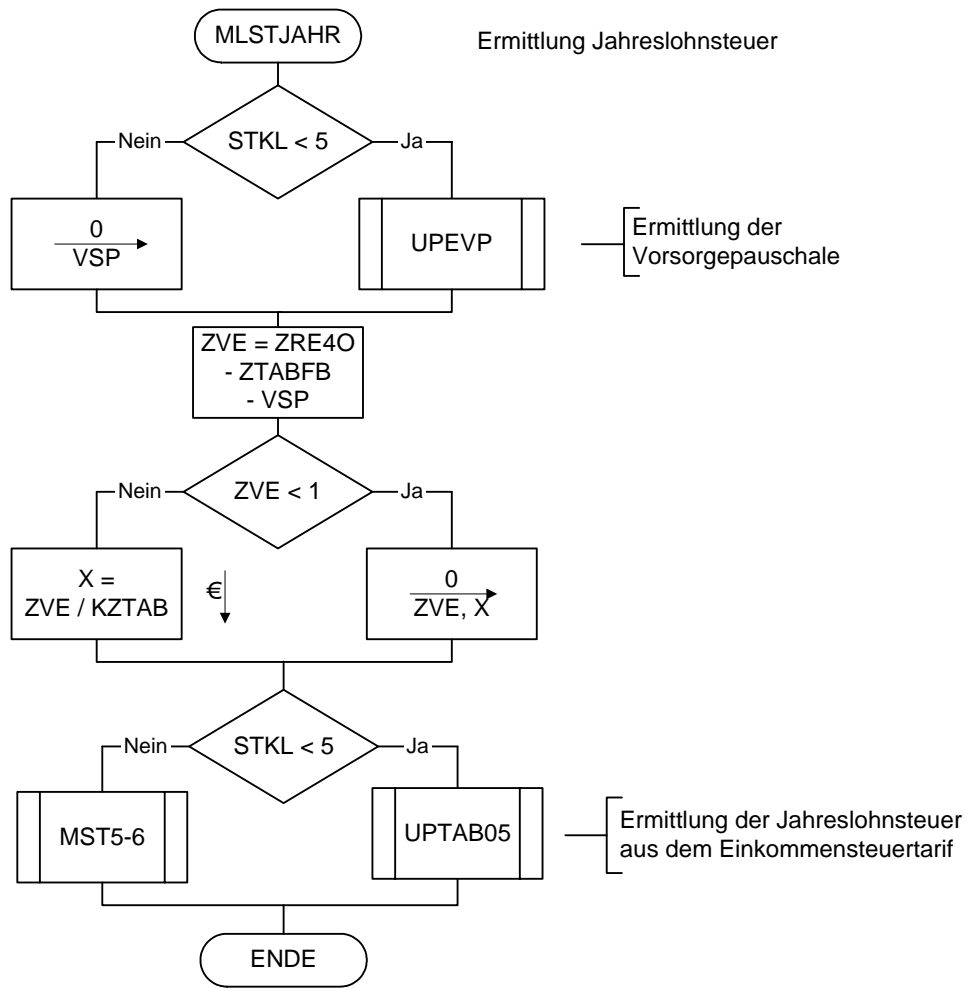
MLSTJAHR

Ermittlung Jahreslohnsteuer

STKL < 5

Nein

Ja

0
VSP

UPEVP

Ermittlung der Vorsorgepauschale

ZVE = ZRE4O
- ZTABFB
- VSP

ZVE < 1

Nein

Ja

X =
ZVE / KZTAB

€

0
ZVE, X

STKL < 5

Nein

Ja

MST5-6

UPTAB05

Ermittlung der Jahreslohnsteuer aus dem Einkommensteuertarif

ENDE